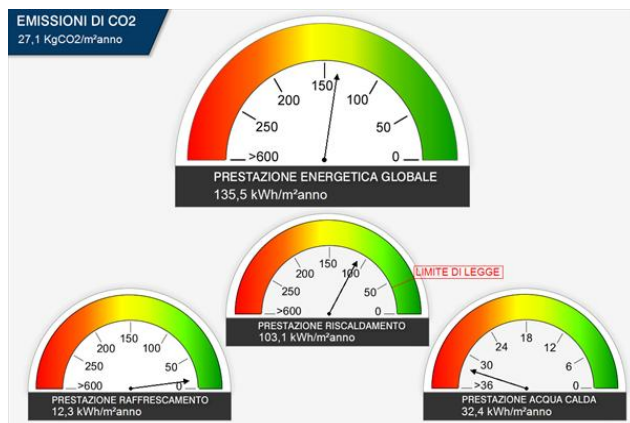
EMISSIONI DI CO2
27,1 KgCO2/m²anno

>600
250
200
150
100
50
0
PRESTAZIONE ENERGETICA GLOBALE
135,5 kWh/m²anno

>600
250
200
150
100
50
0
LIMITE DI LEGGE
PRESTAZIONE RISCALDAMENTO
103,1 kWh/m²anno

>600
250
200
150
100
50
0
PRESTAZIONE RAFFRESCAMENTO
12,3 kWh/m²anno

>36
30
24
18
12
6
0
PRESTAZIONE ACQUA CALDA
32,4 kWh/m²anno